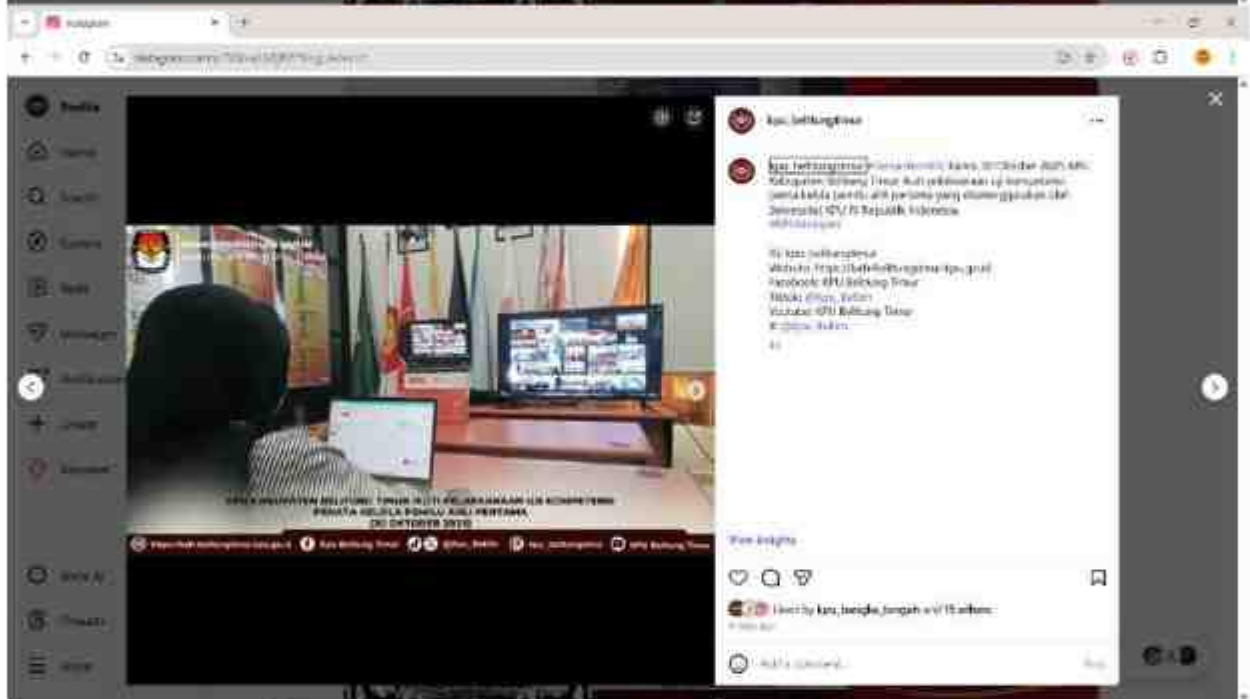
Instagram

Home
Search
Explore
Reels
Messages
Notifications
Create
Profile

Threads
More

kpu_belitungtimur

kpu_belitungtimur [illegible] Kamis, 30 Oktober 2025. KPU Kabupaten Belitung Timur ikuti pelaksanaan uji kompetensi penata kelola pemilu ahli pertama yang diselenggarakan oleh Sekretariat KPU RI Republik Indonesia
#KPUBeltim

IG: kpu_belitungtimur
Website: https://beltim.kpu.go.id
Facebook: KPU Belitung Timur
Tiktok: @kpu_Beltim
Youtube: KPU Belitung Timur
X: @kpu_Beltim

KPU KABUPATEN BELITUNG TIMUR IKUTI PELAKSANAAN UJI KOMPETENSI PENATA KELOLA PEMILU AHLI PERTAMA
(30 OKTOBER 2025)

View insights

Liked by kpu_bangka_tengah and 15 others

Add a comment...
Post